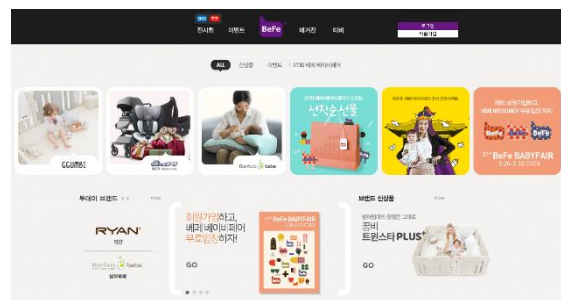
전시회 이벤트 BeFe 매거진 티비

ALL 신상품 이벤트 | 37회 베페베이비페어

GGUMBI

Bamboo bebe

선착순선물

BeFe

37th BeFe BABYFAIR

투데이 브랜드

RYAN

Bamboo bebe

회원가입하고, 베페 베이비페어 무료입장하자!

GO

BeFe BABYFAIR

브랜드 신상품

꿈비 트윈스터 PLUS

GO